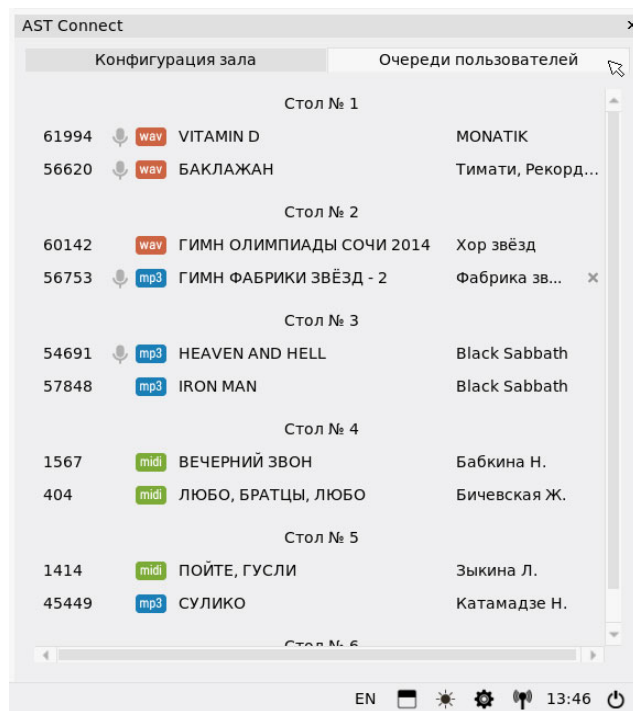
AST Connect

Конфигурация зала | Очереди пользователей

Стол № 1

61994 wav VITAMIN D MONATIK
56620 wav БАКЛАЖАН Тимати, Рекорд...

Стол № 2

60142 wav ГИМН ОЛИМПИАДЫ СОЧИ 2014 Хор звёзд
56753 mp3 ГИМН ФАБРИКИ ЗВЁЗД - 2 Фабрика зв... ×

Стол № 3

54691 mp3 HEAVEN AND HELL Black Sabbath
57848 mp3 IRON MAN Black Sabbath

Стол № 4

1567 midi ВЕЧЕРНИЙ ЗВОН Бабкина Н.
404 midi ЛЮБО, БРАТЦЫ, ЛЮБО Бичевская Ж.

Стол № 5

1414 midi ПОЙТЕ, ГУСЛИ Зыкина Л.
45449 mp3 СУЛИКО Катамадзе Н.

Стол № 6

EN 13:46